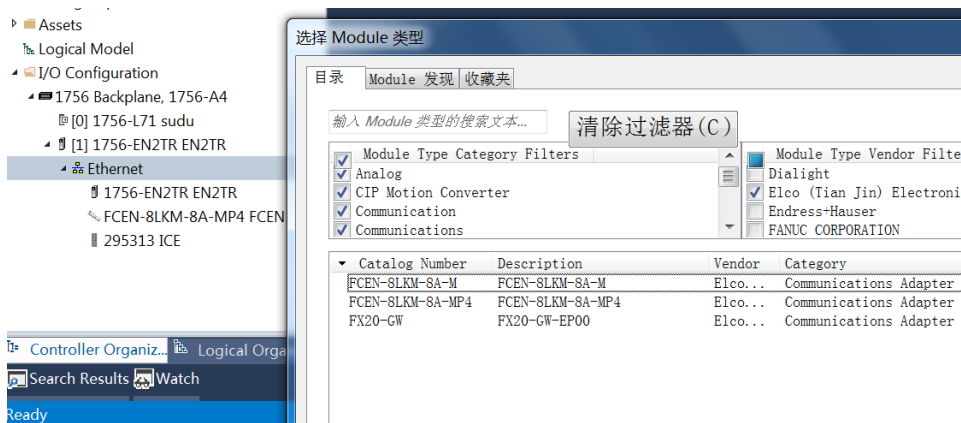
Assets
Logical Model
I/O Configuration
1756 Backplane, 1756-A4
[0] 1756-L71 sudu
[1] 1756-EN2TR EN2TR
Ethernet
1756-EN2TR EN2TR
FCEN-8LKM-8A-MP4 FCEN
295313 ICE

Controller Organiz... Logical Orga
Search Results Watch
Ready

选择 Module 类型

目录 Module 发现 收藏夹

输入 Module 类型的搜索文本...
清除过滤器(C)

Module Type Category Filters
Analog
CIP Motion Converter
Communication
Communications

Module Type Vendor Filte
Dialight
Elco (Tian Jin) Electroni
Endress+Hauser
FANUC CORPORATION

| Catalog Number | Description | Vendor | Category |
|---|---|---|---|
| FCEN-8LKM-8A-M | FCEN-8LKM-8A-M | Elco... | Communications Adapter |
| FCEN-8LKM-8A-MP4 | FCEN-8LKM-8A-MP4 | Elco... | Communications Adapter |
| FX20-GW | FX20-GW-EP00 | Elco... | Communications Adapter |